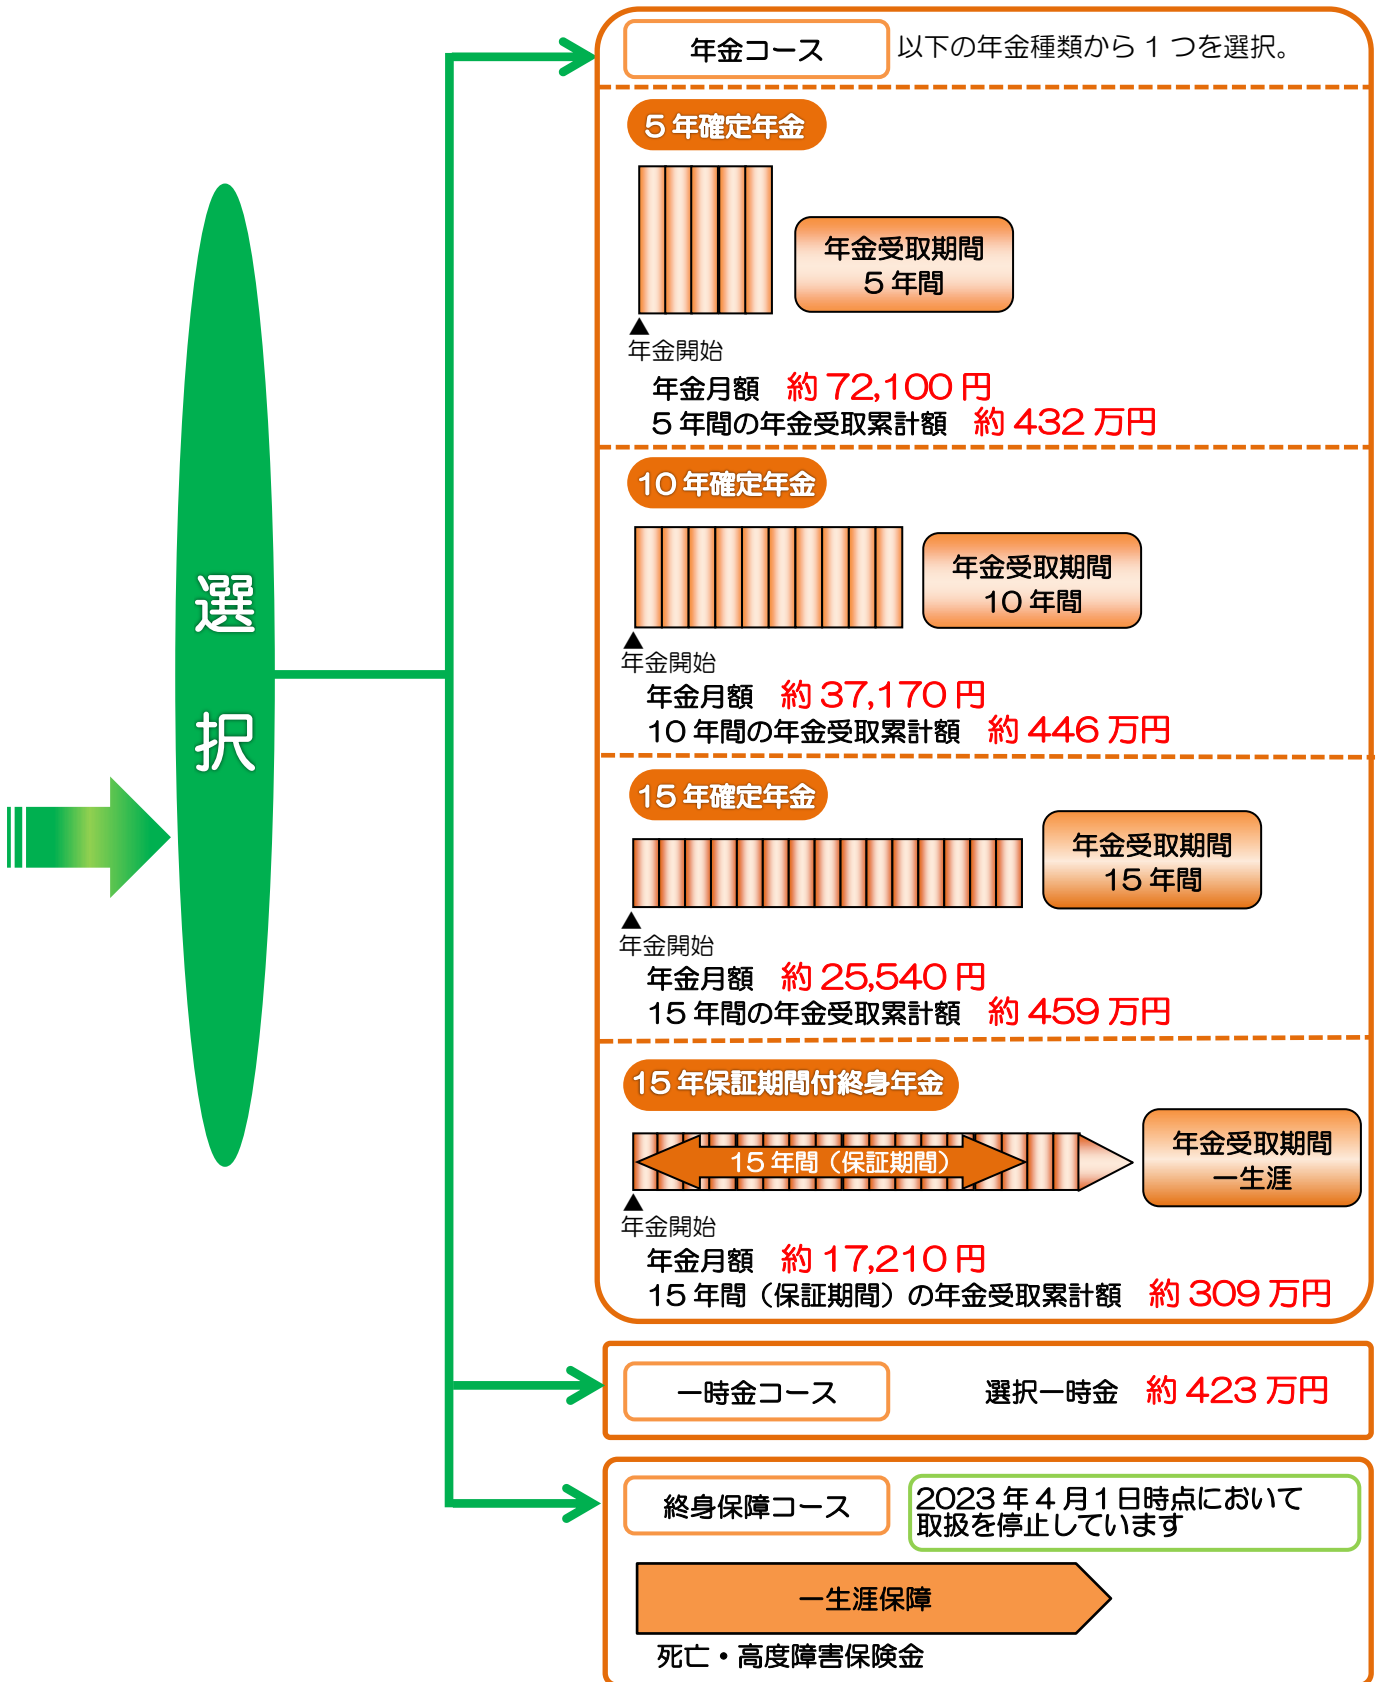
選択

年金コース　以下の年金種類から１つを選択。

５年確定年金

年金受取期間
５年間

▲
年金開始

年金月額　約 72,100 円
５年間の年金受取累計額　約 432 万円

10 年確定年金

年金受取期間
10 年間

▲
年金開始

年金月額　約 37,170 円
10 年間の年金受取累計額　約 446 万円

15 年確定年金

年金受取期間
15 年間

▲
年金開始

年金月額　約 25,540 円
15 年間の年金受取累計額　約 459 万円

15 年保証期間付終身年金

15 年間（保証期間）

年金受取期間
一生涯

▲
年金開始

年金月額　約 17,210 円
15 年間（保証期間）の年金受取累計額　約 309 万円

一時金コース　選択一時金　約 423 万円

終身保障コース　2023 年４月１日時点において取扱を停止しています

一生涯保障

死亡・高度障害保険金